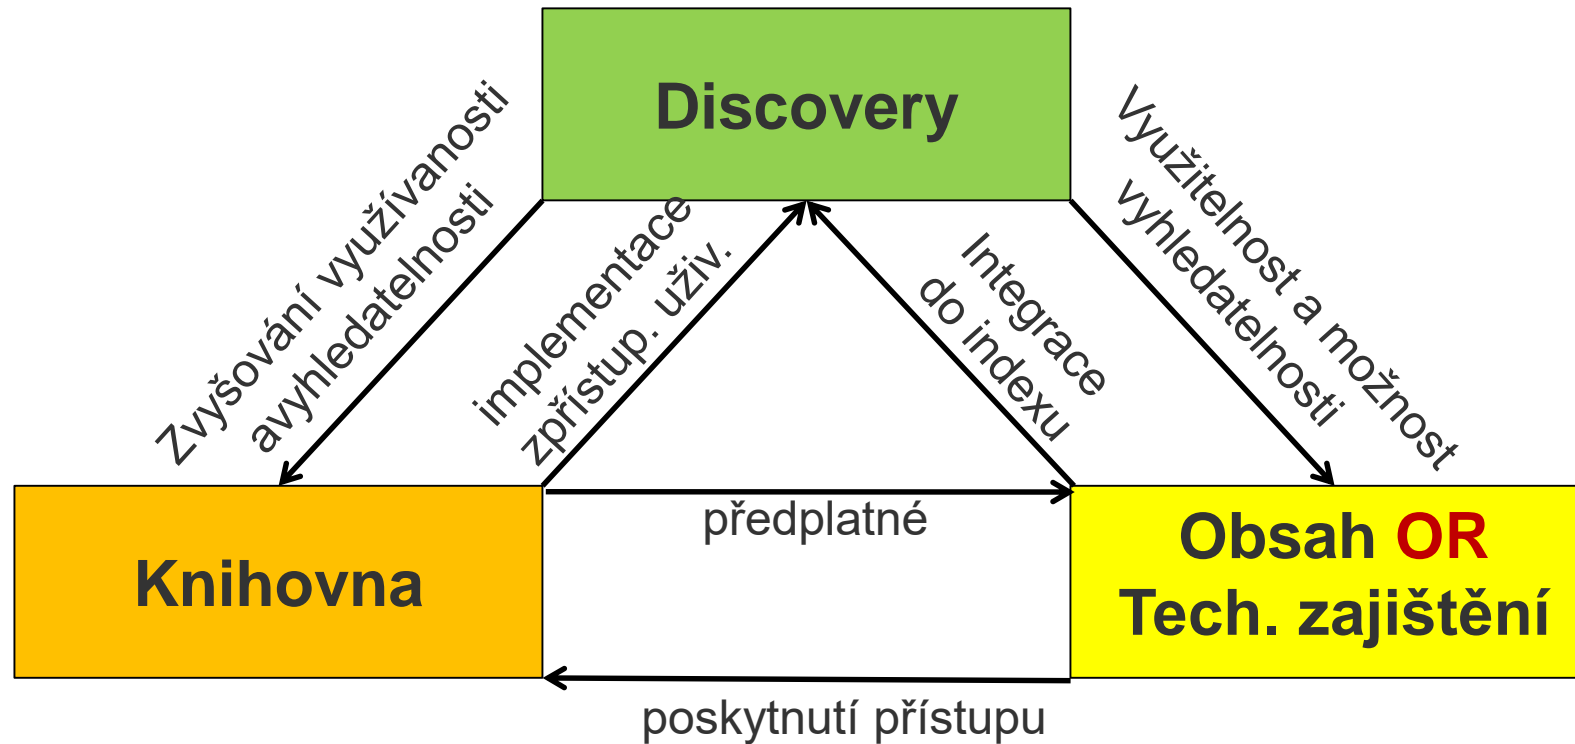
Discovery

Zvyšování využívanosti avyhledatelnosti

implementace zpřístup. uživ.

Integrace do indexu

Využitelnost a možnost vyhledatelnosti

Knihovna

předplatné

Obsah OR Tech. zajištění

poskytnutí přístupu